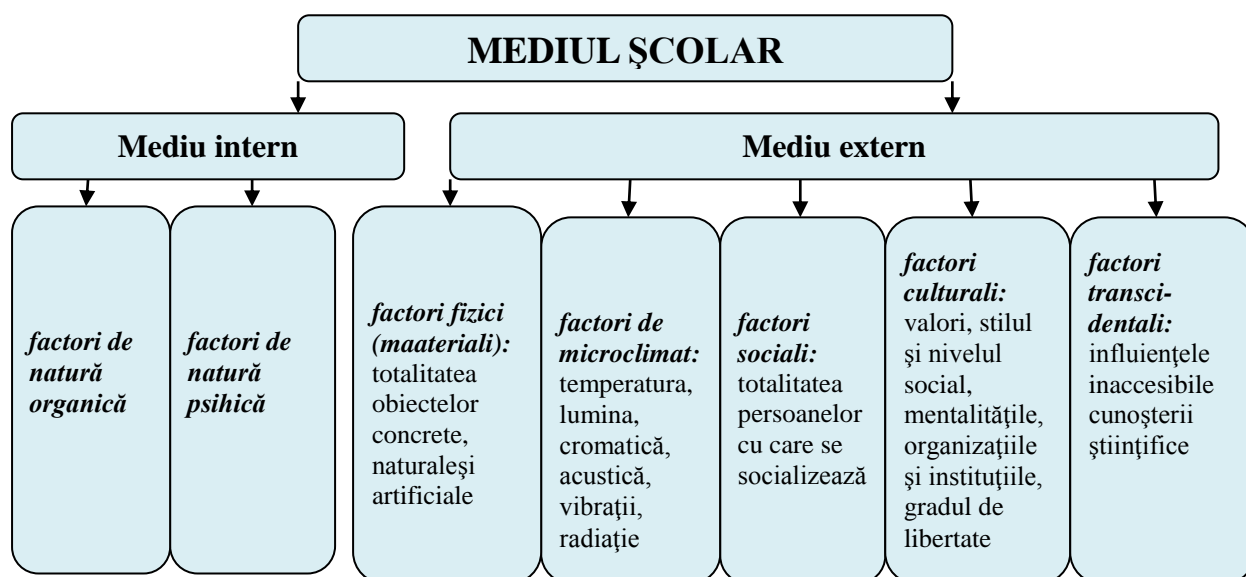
MEDIUL ŞCOLAR

Mediu intern

Mediu extern

factori de natură organică

factori de natură psihică

factori fizici (maateriali): totalitatea obiectelor concrete, naturaleşi artificiale

factori de microclimat: temperatura, lumina, cromatică, acustică, vibraţii, radiaţie

factori sociali: totalitatea persoanelor cu care se socializează

factori culturali: valori, stilul şi nivelul social, mentalităţile, organizaţiile şi instituţiile, gradul de libertate

factori transcidentali: influienţele inaccesibile cunoşterii ştiinţifice